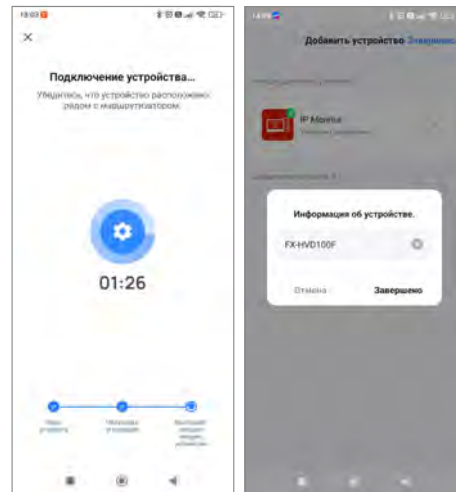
15:03

Подключение устройства...

Убедитесь, что устройство расположено рядом с маршрутизатором.

01:26

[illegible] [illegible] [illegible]

14:05

Добавить устройство Завершено

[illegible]

IP Monitor
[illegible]

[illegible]

Информация об устройстве.

FX-HVD100F

Отмена

Завершено